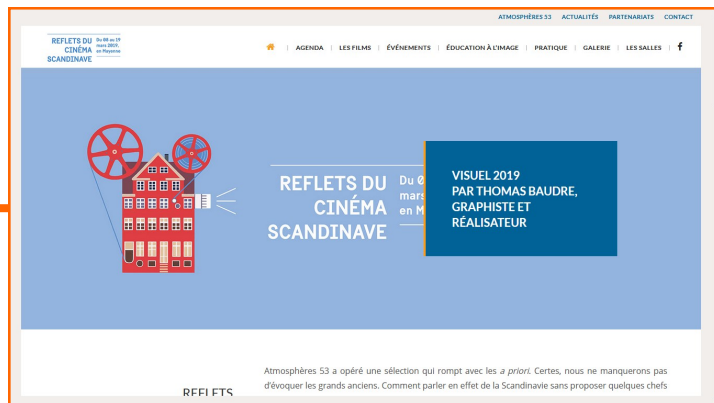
ATMOSPHÈRES 53 | ACTUALITÉS | PARTENARIATS | CONTACT

REFLETS DU CINÉMA SCANDINAVE Du 08 au 19 mars 2019, en Mayenne

AGENDA | LES FILMS | ÉVÉNEMENTS | ÉDUCATION À L'IMAGE | PRATIQUE | GALERIE | LES SALLES | f

REFLETS DU CINÉMA SCANDINAVE

Du 0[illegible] mars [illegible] en M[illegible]

VISUEL 2019
PAR THOMAS BAUDRE, GRAPHISTE ET RÉALISATEUR

REFLETS

Atmosphères 53 a opéré une sélection qui rompt avec les *a priori*. Certes, nous ne manquerons pas d'évoquer les grands anciens. Comment parler en effet de la Scandinavie sans proposer quelques chefs